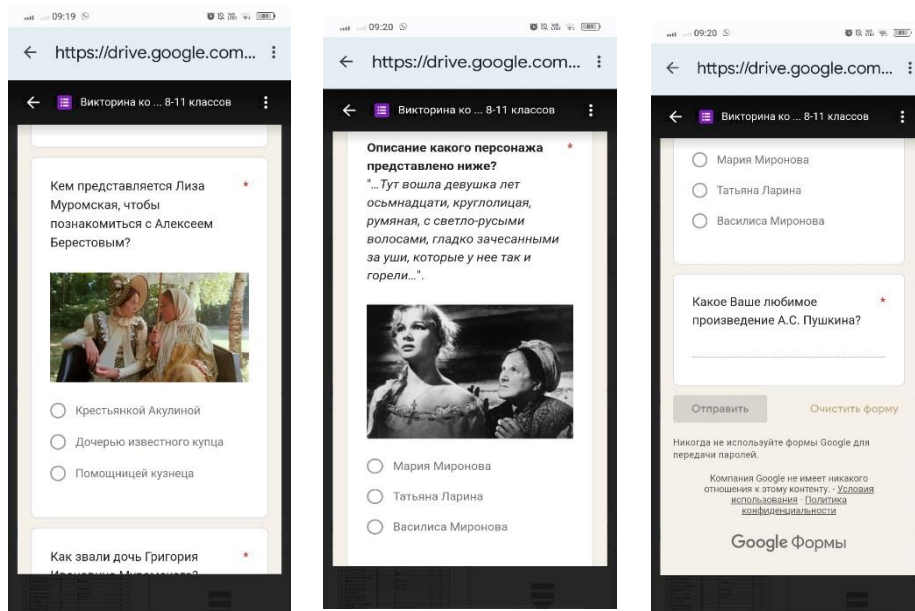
09:19

https://drive.google.com...

Викторина ко ... 8-11 классов

Кем представляется Лиза Муромская, чтобы познакомиться с Алексеем Берестовым? *

Крестьянкой Акулиной

Дочерью известного купца

Помощницей кузнеца

Как звали дочь Григория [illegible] *

09:20

https://drive.google.com...

Викторина ко ... 8-11 классов

Описание какого персонажа представлено ниже? *
"...Тут вошла девушка лет осьмнадцати, круглолицая, румяная, с светло-русыми волосами, гладко зачесанными за уши, которые у нее так и горели...".

Мария Миронова

Татьяна Ларина

Василиса Миронова

09:20

https://drive.google.com...

Викторина ко ... 8-11 классов

Мария Миронова

Татьяна Ларина

Василиса Миронова

Какое Ваше любимое произведение А.С. Пушкина? *

Отправить

Очистить форму

Никогда не используйте формы Google для передачи паролей.

Компания Google не имеет никакого отношения к этому контенту. - Условия использования - Политика конфиденциальности

Google Формы